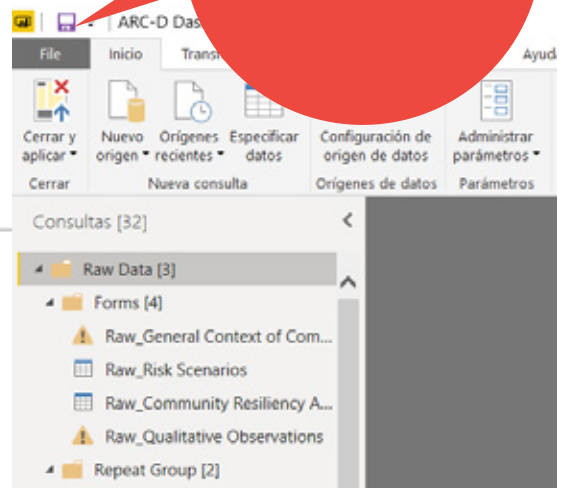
ARC-D Das

File | Inicio | Transf | Ayud

Cerrar y aplicar | Nuevo origen | Orígenes recientes | Especificar datos | Configuración de origen de datos | Administrar parámetros

Cerrar | Nueva consulta | Orígenes de datos | Parámetros

Consultas [32]

Raw Data [3]

Forms [4]

Raw_General Context of Com...

Raw_Risk Scenarios

Raw_Community Resiliency A...

Raw_Qualitative Observations

Repeat Group [2]